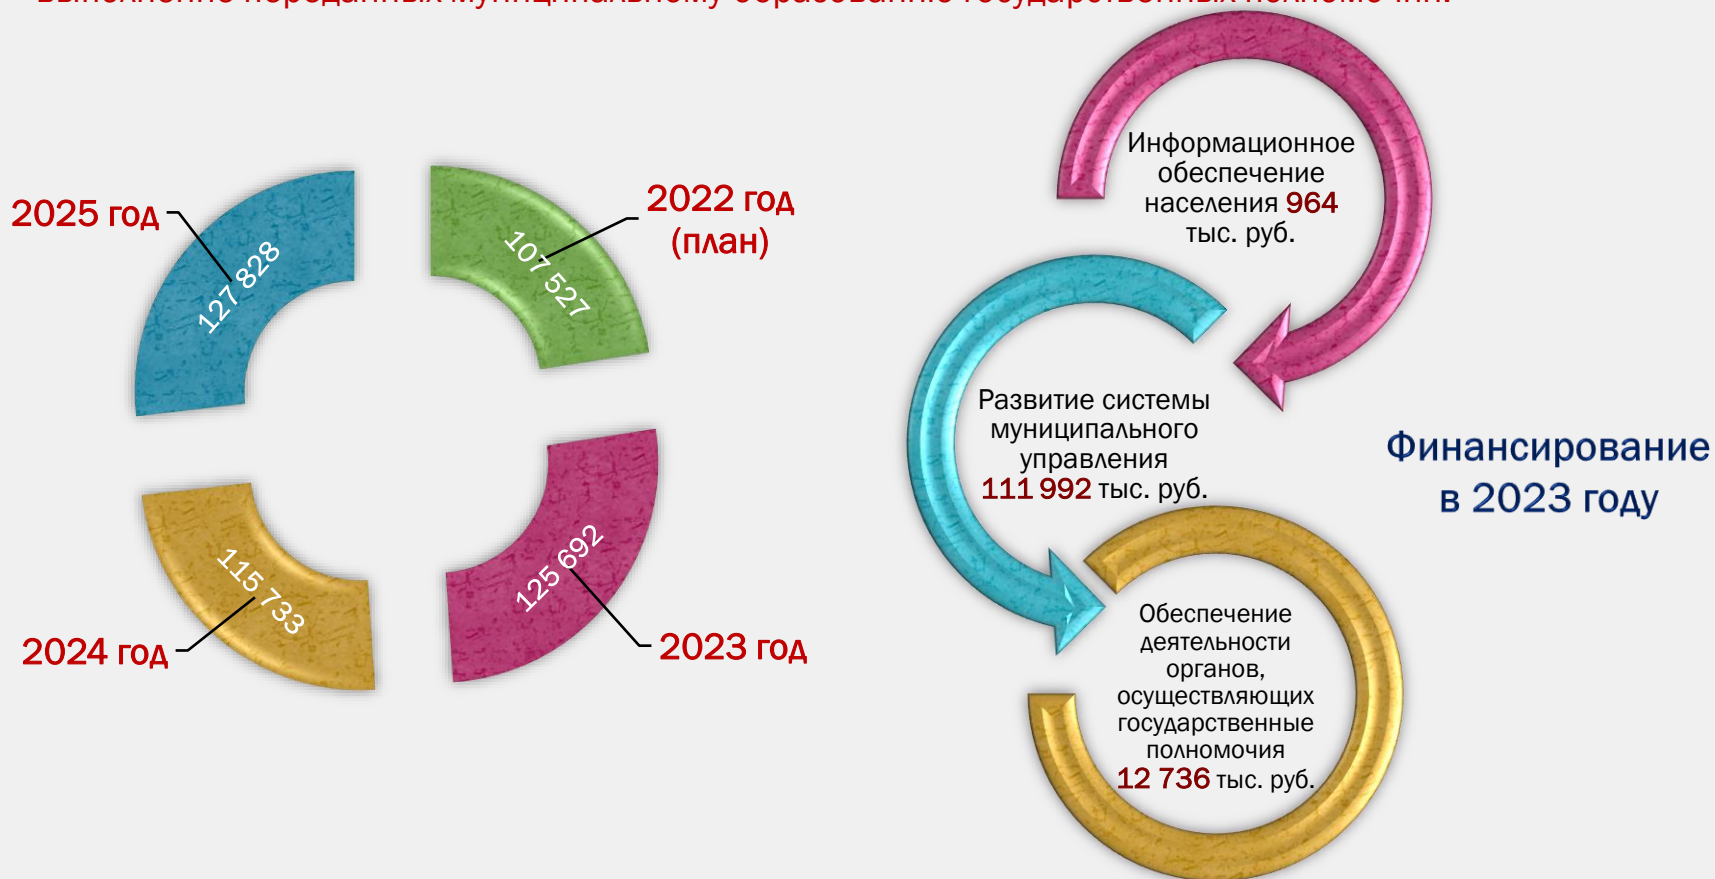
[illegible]

2025 год
127 828

2022 год (план)
107 527

2024 год
115 733

125 692
2023 год

Информационное обеспечение населения 964 тыс. руб.

Развитие системы муниципального управления 111 992 тыс. руб.

Финансирование в 2023 году

Обеспечение деятельности органов, осуществляющих государственные полномочия 12 736 тыс. руб.